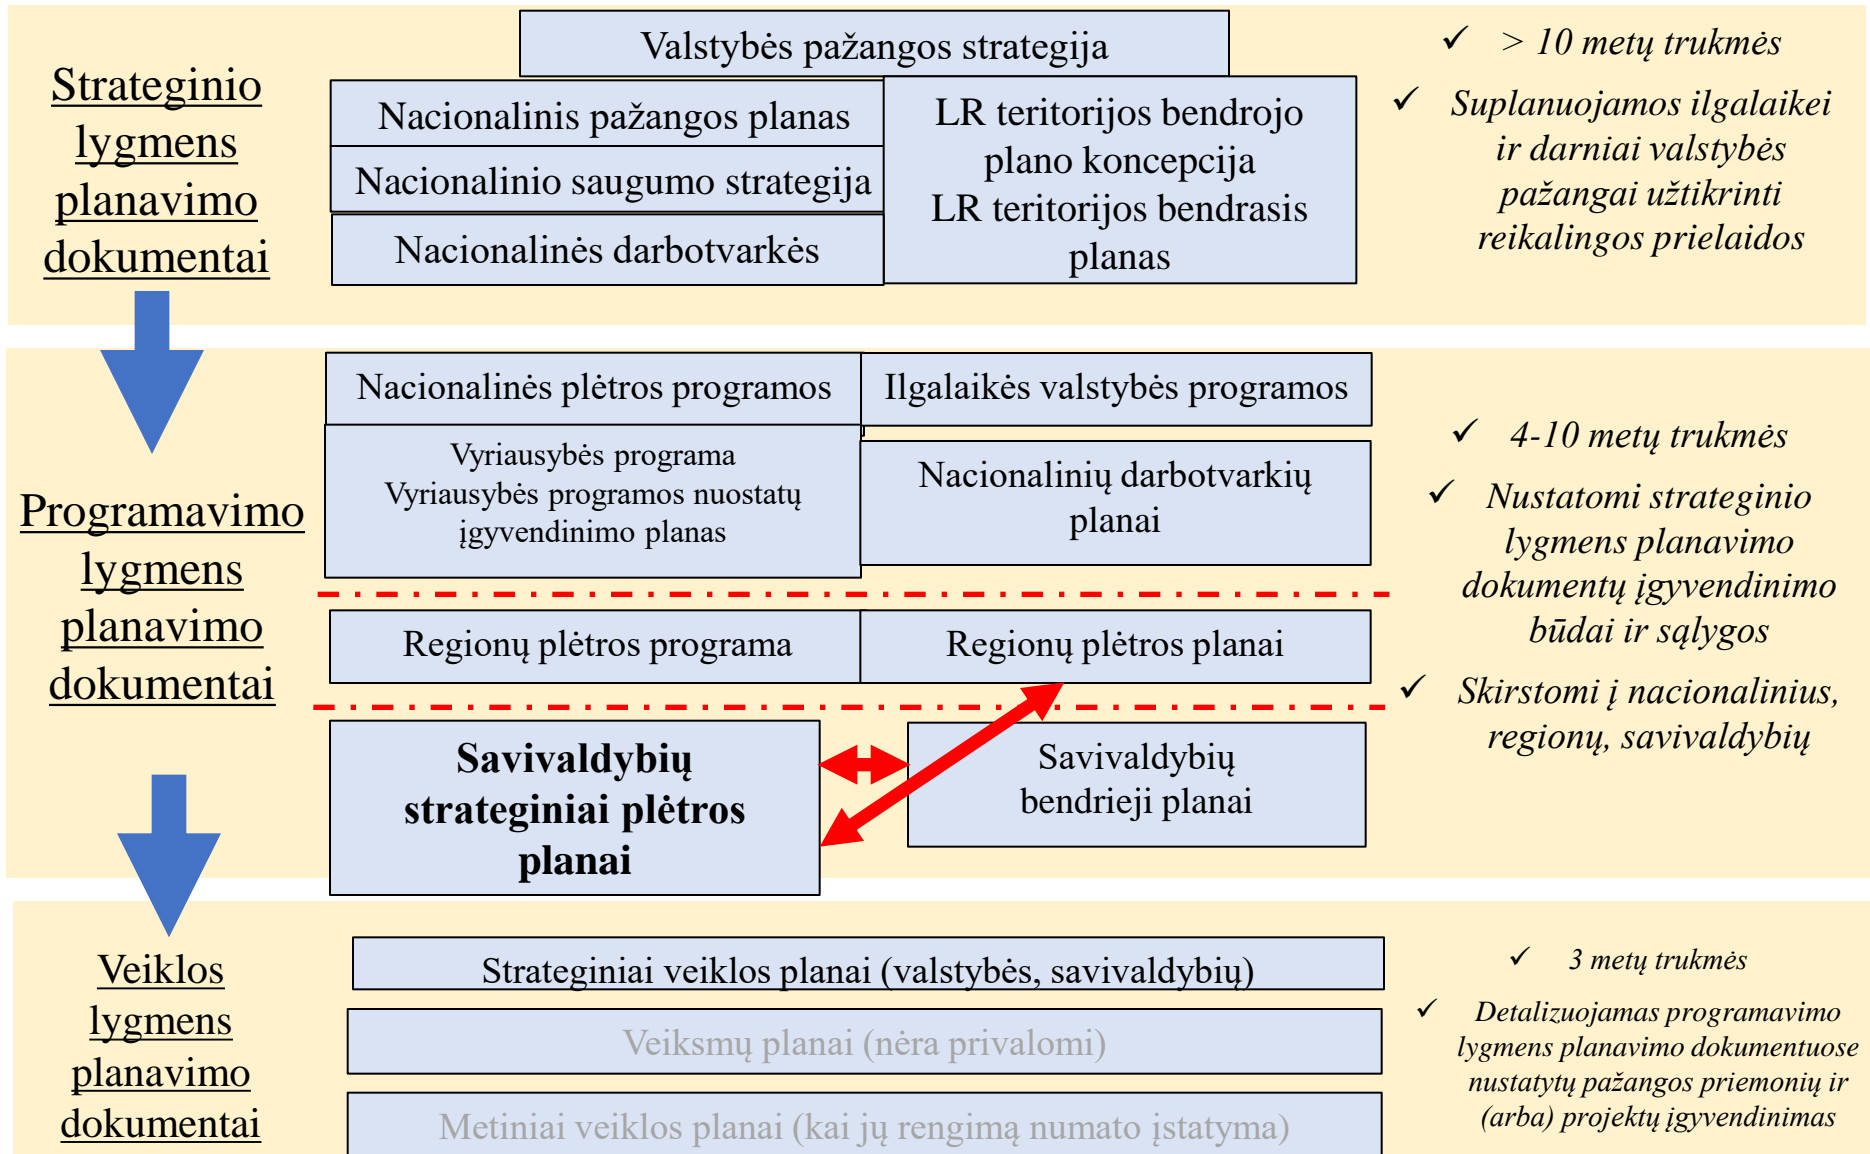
Strateginio lygmens planavimo dokumentai

Valstybės pažangos strategija

Nacionalinis pažangos planas

Nacionalinio saugumo strategija

Nacionalinės darbotvarkės

LR teritorijos bendrojo plano koncepcija
LR teritorijos bendrasis planas

✓ > 10 metų trukmės

✓ Suplanuojamos ilgalaikei ir darniai valstybės pažangai užtikrinti reikalingos prielaidos

Programavimo lygmens planavimo dokumentai

Nacionalinės plėtros programos

Ilgalaikės valstybės programos

Vyriausybės programa
Vyriausybės programos nuostatų įgyvendinimo planas

Nacionalinių darbotvarkių planai

Regionų plėtros programa

Regionų plėtros planai

Savivaldybių strateginiai plėtros planai

Savivaldybių bendrieji planai

✓ 4-10 metų trukmės

✓ Nustatomi strateginio lygmens planavimo dokumentų įgyvendinimo būdai ir sąlygos

✓ Skirstomi į nacionalinius, regionų, savivaldybių

Veiklos lygmens planavimo dokumentai

Strateginiai veiklos planai (valstybės, savivaldybių)

Veiksmų planai (nėra privalomi)

Metiniai veiklos planai (kai jų rengimą numato įstatyma)

✓ 3 metų trukmės

✓ Detalizuojamas programavimo lygmens planavimo dokumentuose nustatytų pažangos priemonių ir (arba) projektų įgyvendinimas